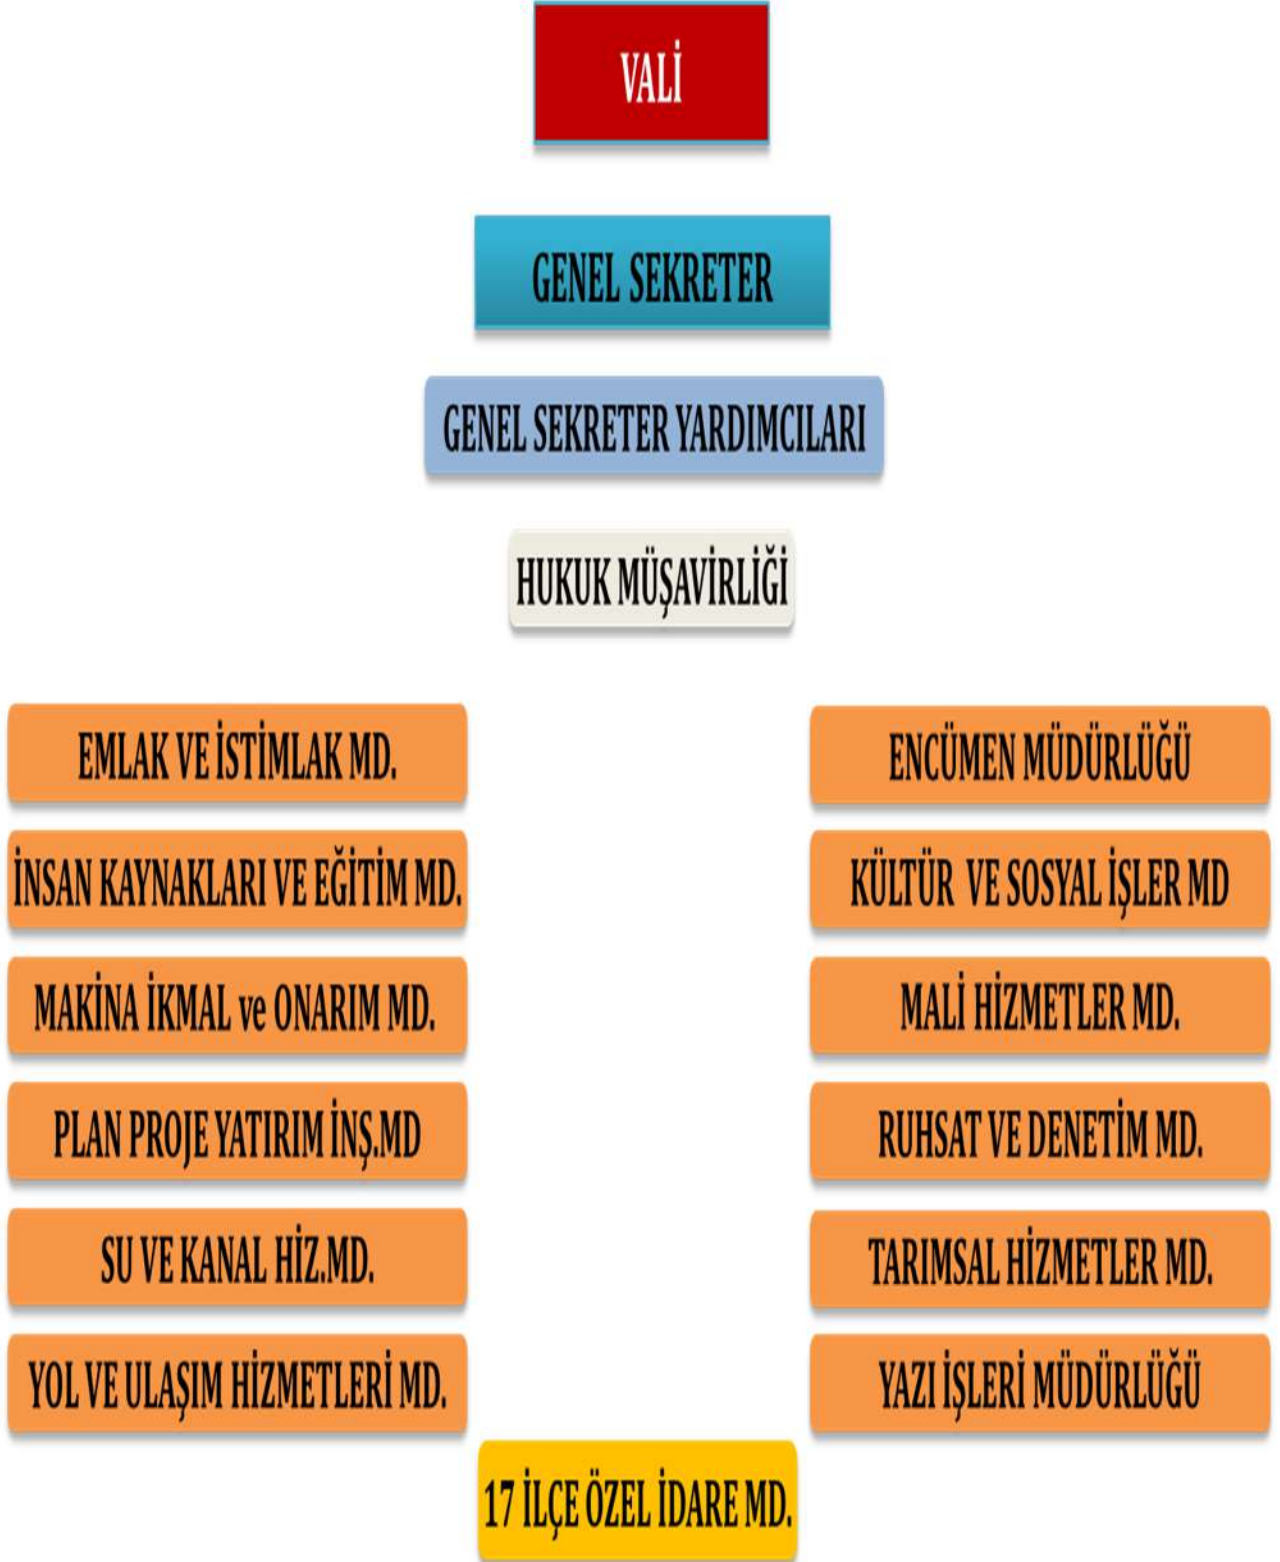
VALİ

GENEL SEKRETER

GENEL SEKRETER YARDIMCILARI

HUKUK MÜŞAVİRLİĞİ

EMLAK VE İSTİMLAK MD.

İNSAN KAYNAKLARI VE EĞİTİM MD.

MAKİNA İKMAL ve ONARIM MD.

PLAN PROJE YATIRIM İNŞ.MD

SU VE KANAL HİZ.MD.

YOL VE ULAŞIM HİZMETLERİ MD.

ENCÜMEN MÜDÜRLÜĞÜ

KÜLTÜR VE SOSYAL İŞLER MD

MALİ HİZMETLER MD.

RUHSAT VE DENETİM MD.

TARIMSAL HİZMETLER MD.

YAZI İŞLERİ MÜDÜRLÜĞÜ

17 İLÇE ÖZEL İDARE MD.